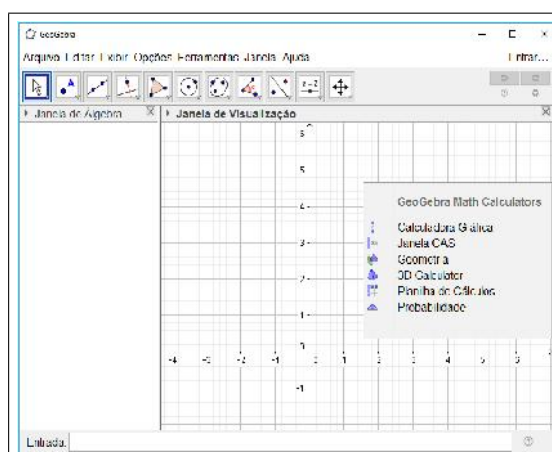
GeoGebra

Arquivo Editar Exibir Opções Ferramentas Janela Ajuda

Entrar...

Janela de Álgebra

Janela de Visualização

6

5

4

3

2

1

-1

-4 -3 -2 -1 1 2 3 4 5 6

GeoGebra Math Calculators

Calculadora Gráfica

Janela CAS

Geometria

3D Calculator

Planilha de Cálculos

Probabilidade

Entrada: